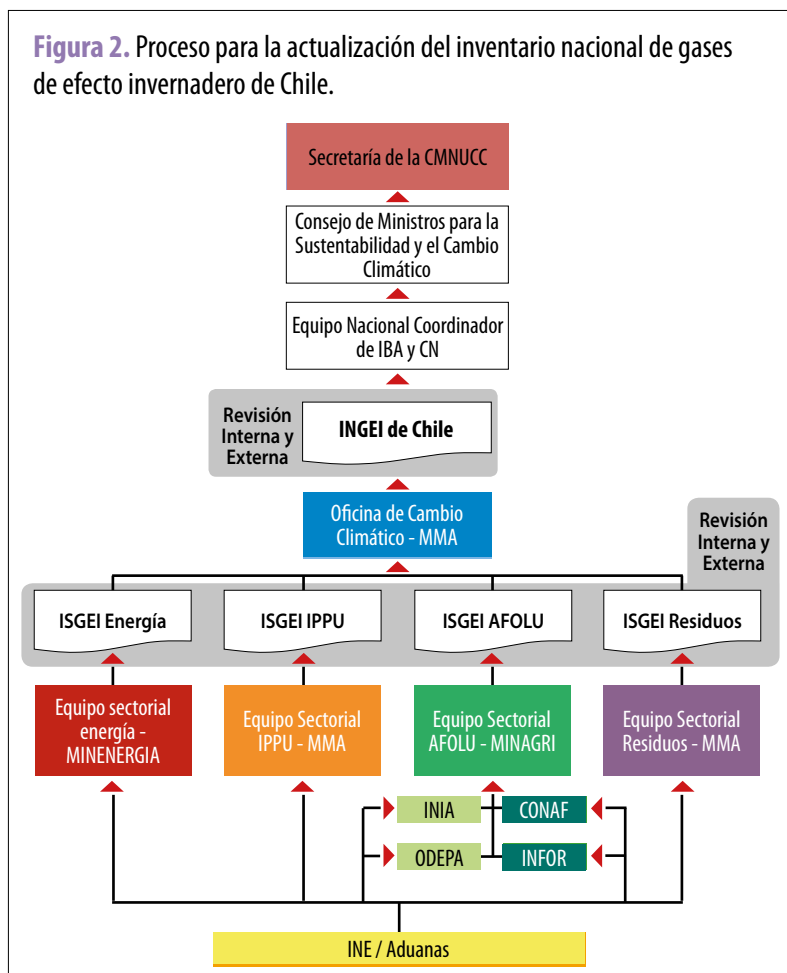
**Figura 2.** Proceso para la actualización del inventario nacional de gases de efecto invernadero de Chile.

Secretaría de la CMNUCC

Consejo de Ministros para la Sustentabilidad y el Cambio Climático

Equipo Nacional Coordinador de IBA y CN

Revisión Interna y Externa

INGEI de Chile

Oficina de Cambio Climático - MMA

Revisión Interna y Externa

ISGEI Energía

ISGEI IPPU

ISGEI AFOLU

ISGEI Residuos

Equipo sectorial energía - MINENERGIA

Equipo Sectorial IPPU - MMA

Equipo Sectorial AFOLU - MINAGRI

Equipo Sectorial Residuos - MMA

INIA

CONAF

ODEPA

INFOR

INE / Aduanas